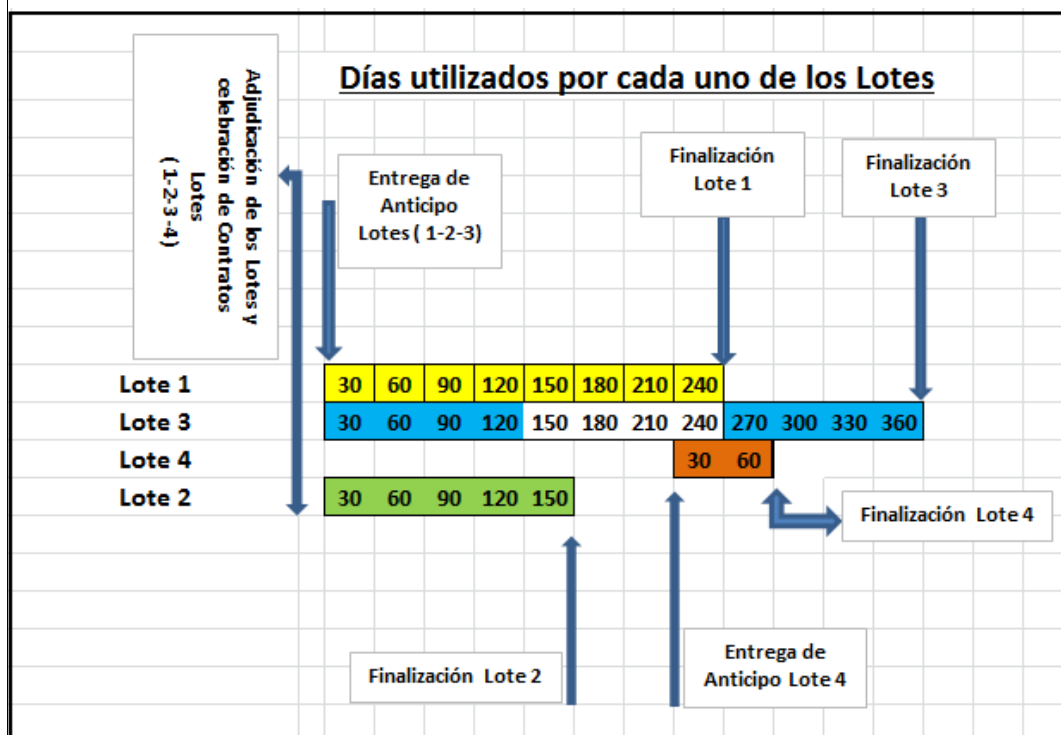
Días utilizados por cada uno de los Lotes

Adjudicación de los Lotes y celebración de Contratos Lotes ( 1-2-3-4)

Entrega de Anticipo Lotes ( 1-2-3)

Finalización Lote 1

Finalización Lote 3

| Lote 1 | 30 | 60 | 90 | 120 | 150 | 180 | 210 | 240 | | | | |
|---|---|---|---|---|---|---|---|---|---|---|---|---|
| Lote 3 | 30 | 60 | 90 | 120 | 150 | 180 | 210 | 240 | 270 | 300 | 330 | 360 |
| Lote 4 | | | | | | | | 30 | 60 | | | |
| Lote 2 | 30 | 60 | 90 | 120 | 150 | | | | | | | |

Finalización Lote 4

Finalización Lote 2

Entrega de Anticipo Lote 4